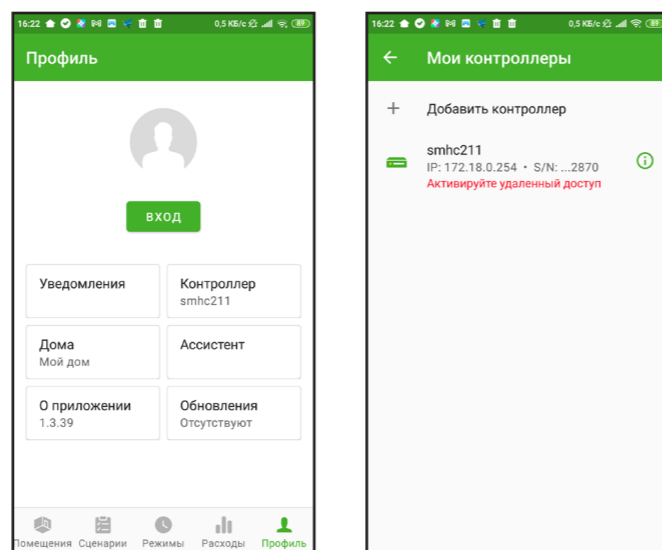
16:22 0,5 КБ/с 89

Профиль

ВХОД

Уведомления

Контроллер
smhc211

Дома
Мой дом

Ассистент

О приложении
1.3.39

Обновления
Отсутствуют

Помещения Сценарии Режимы Расходы Профиль

16:22 0,5 КБ/с 89

Мои контроллеры

Добавить контроллер

smhc211
IP: 172.18.0.254 • S/N: ...2870
Активируйте удаленный доступ